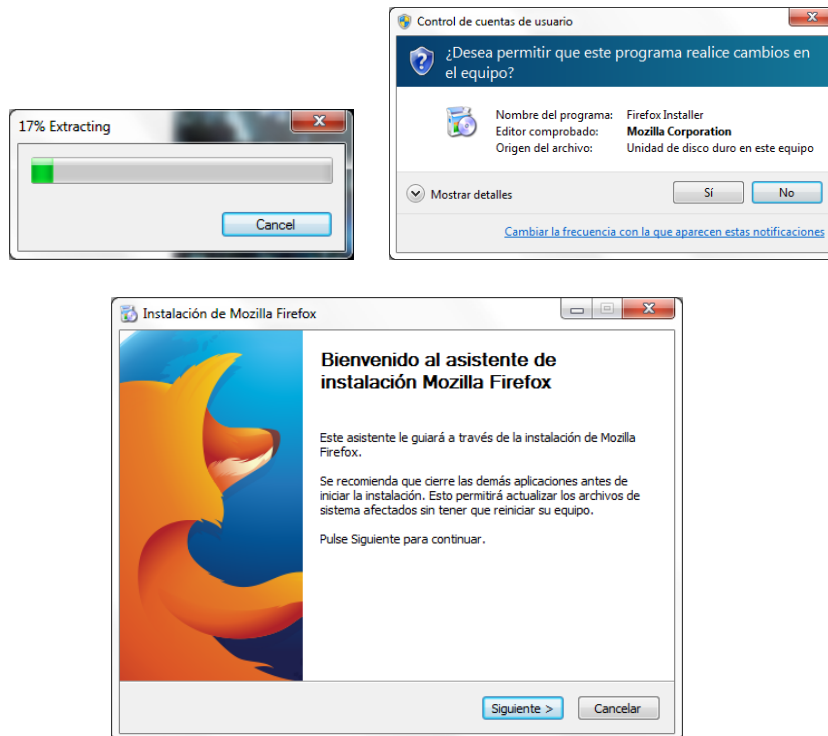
17% Extracting

Cancel

Control de cuentas de usuario

¿Desea permitir que este programa realice cambios en el equipo?

| | |
|---|---|
| Nombre del programa: | Firefox Installer |
| Editor comprobado: | Mozilla Corporation |
| Origen del archivo: | Unidad de disco duro en este equipo |

Mostrar detalles

Sí

No

Cambiar la frecuencia con la que aparecen estas notificaciones

Instalación de Mozilla Firefox

Bienvenido al asistente de instalación Mozilla Firefox

Este asistente le guiará a través de la instalación de Mozilla Firefox.

Se recomienda que cierre las demás aplicaciones antes de iniciar la instalación. Esto permitirá actualizar los archivos de sistema afectados sin tener que reiniciar su equipo.

Pulse Siguiente para continuar.

Siguiente >

Cancelar